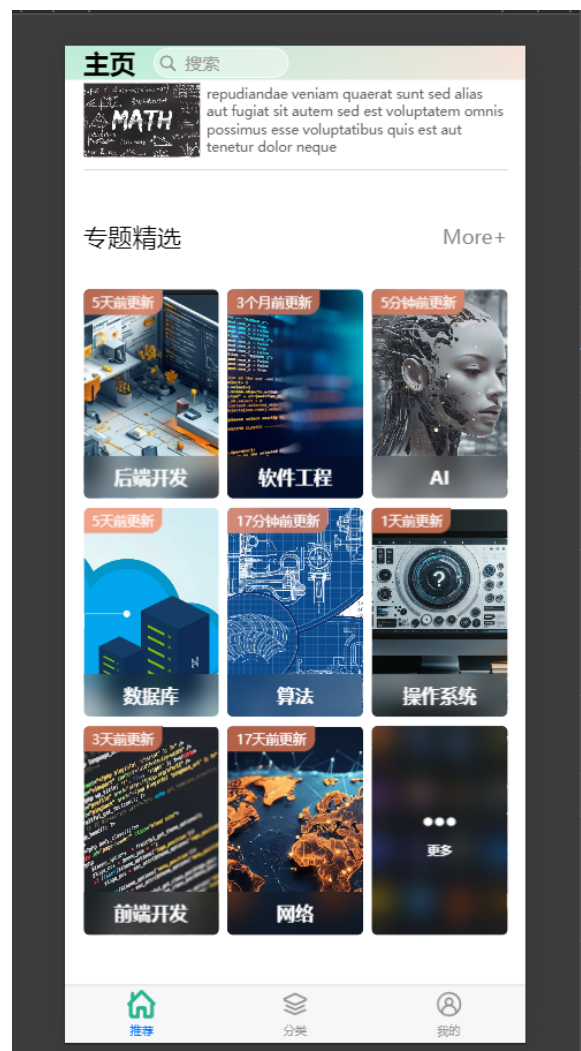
主页 搜索

MATH

repudiandae veniam quaerat sunt sed alias aut fugiat sit autem sed est voluptatem omnis possimus esse voluptatibus quis est aut tenetur dolor neque

专题精选 More+

5天前更新
后端开发

3个月前更新
软件工程

5分钟前更新
AI

5天前更新
数据库

17分钟前更新
算法

1天前更新
操作系统

3天前更新
前端开发

17天前更新
网络

更多

推荐 分类 我的